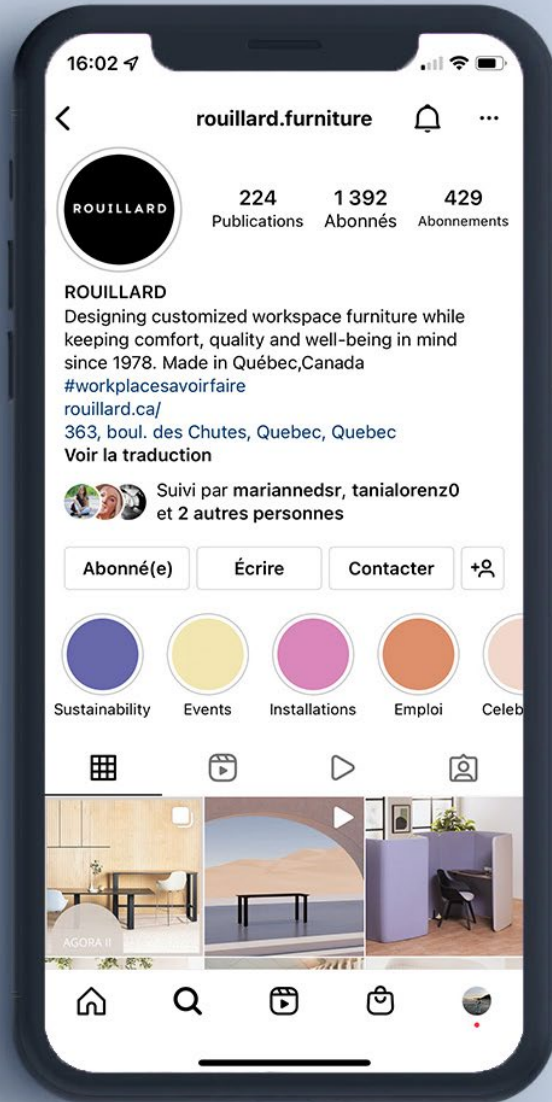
16:02

rouillard.furniture

ROUILLARD

224 Publications
1 392 Abonnés
429 Abonnements

ROUILLARD
Designing customized workspace furniture while keeping comfort, quality and well-being in mind since 1978. Made in Québec,Canada
#workplacesavoirfaire
rouillard.ca/
363, boul. des Chutes, Quebec, Quebec
Voir la traduction

Suivi par mariannedsr, tanialorenz0 et 2 autres personnes

Abonné(e)
Écrire
Contacter

Sustainability
Events
Installations
Emploi
Celeb

AGORA II